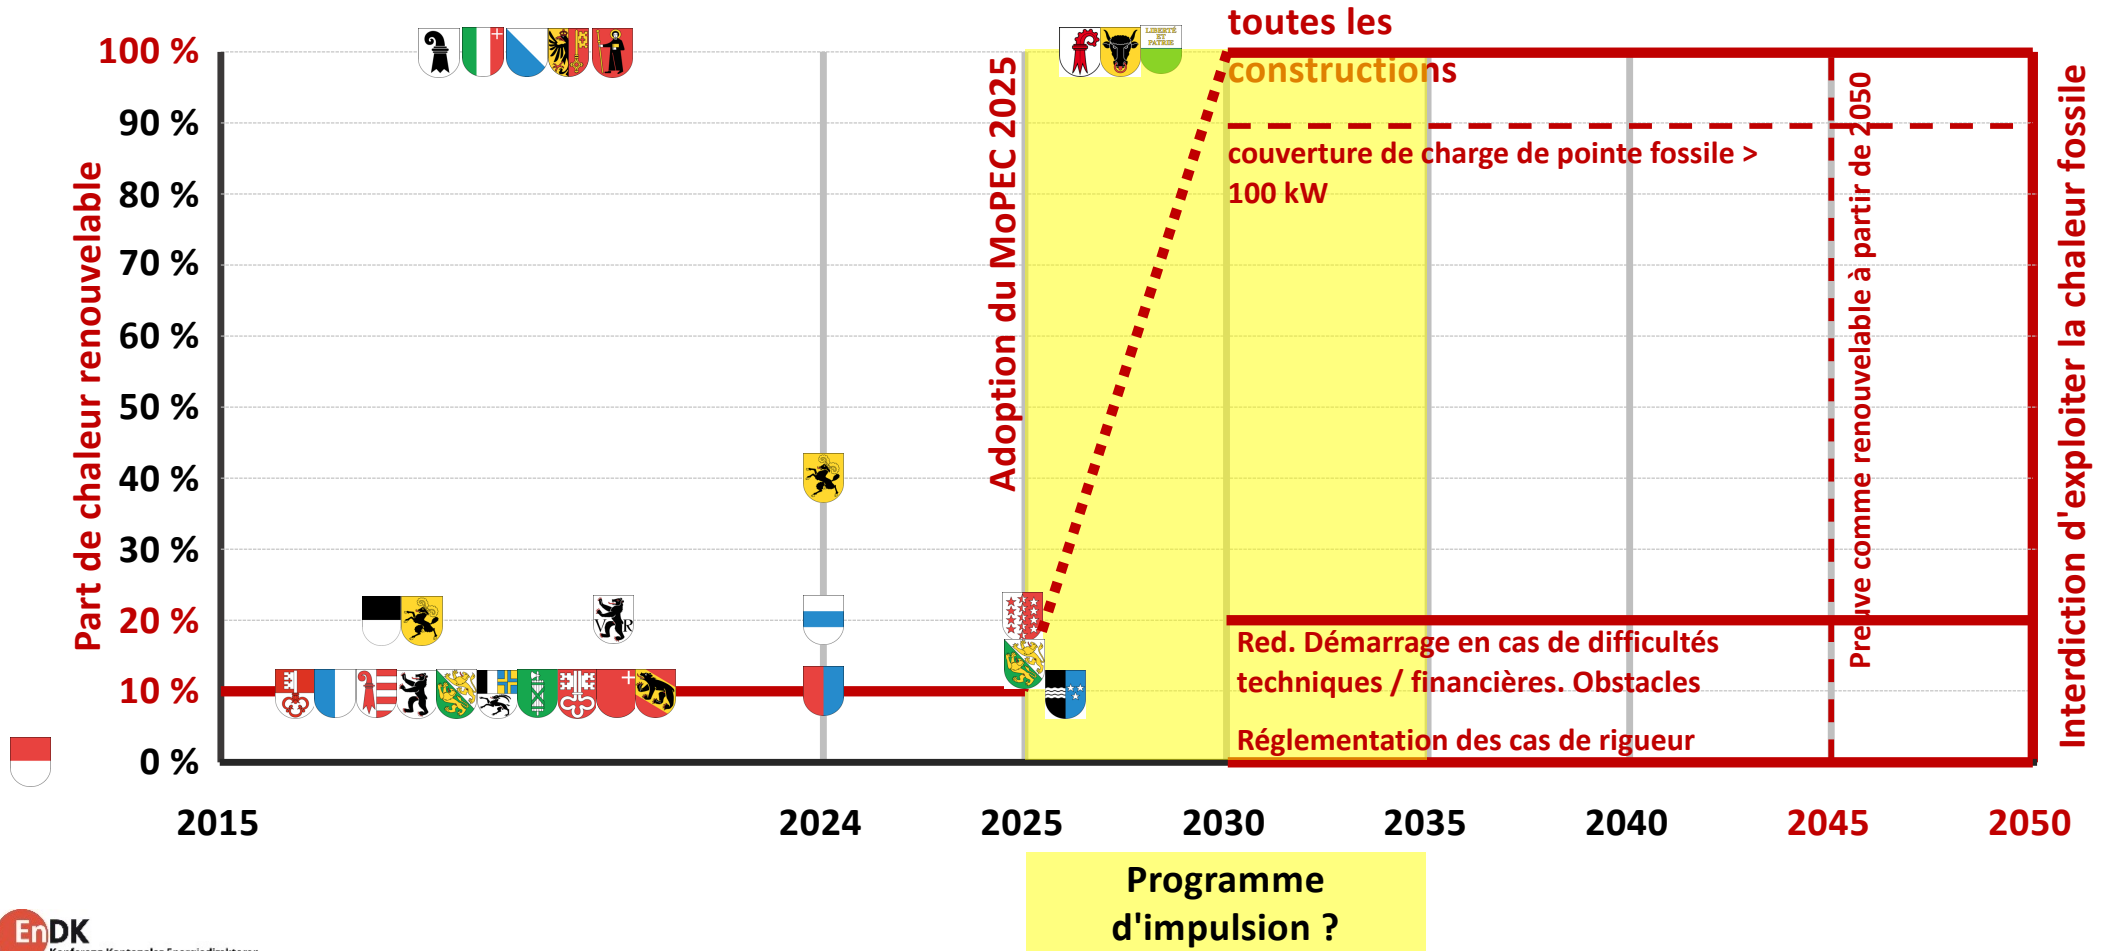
toutes les constructions

100 %
90 %
80 %
70 %
60 %
50 %
40 %
30 %
20 %
10 %
0 %

Part de chaleur renouvelable

Adoption du MoPEC 2025

couverture de charge de pointe fossile > 100 kW

Preuve comme renouvelable à partir de 2050

Interdiction d'exploiter la chaleur fossile

LIBERTÉ ET PATRIE

Red. Démarrage en cas de difficultés techniques / financières. Obstacles

Réglementation des cas de rigueur

2015
2024
2025
2030
2035
2040
2045
2050

Programme d'impulsion ?

EnDK
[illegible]